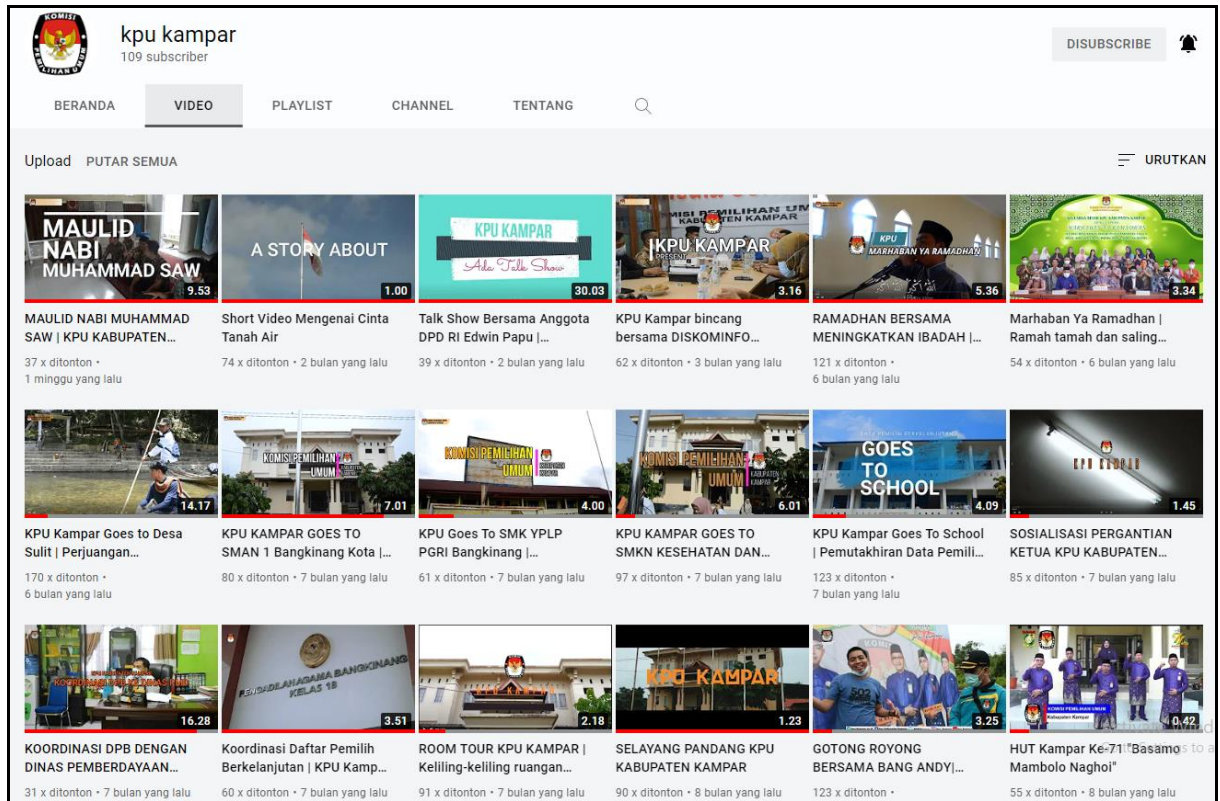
kpu kampar
109 subscriber

DISUBSCRIBE

BERANDA VIDEO PLAYLIST CHANNEL TENTANG

Upload PUTAR SEMUA

URUTKAN

MAULID NABI MUHAMMAD SAW
9.53
MAULID NABI MUHAMMAD SAW | KPU KABUPATEN...
37 x ditonton • 1 minggu yang lalu

A STORY ABOUT
1.00
Short Video Mengenai Cinta Tanah Air
74 x ditonton • 2 bulan yang lalu

KPU KAMPAR
Ada Talk Show
30.03
Talk Show Bersama Anggota DPD RI Edwin Papu |...
39 x ditonton • 2 bulan yang lalu

KPU KAMPAR
3.16
KPU Kampar bincang bersama DISKOMINFO...
62 x ditonton • 3 bulan yang lalu

KPU
MARHABAN YA RAMADHAN
5.36
RAMADHAN BERSAMA MENINGKATKAN IBADAH |...
121 x ditonton • 6 bulan yang lalu

3.34
Marhaban Ya Ramadhan | Ramah tamah dan saling...
54 x ditonton • 6 bulan yang lalu

14.17
KPU Kampar Goes to Desa Sulit | Perjuangan...
170 x ditonton • 6 bulan yang lalu

KOMISI PEMILIHAN UMUM
7.01
KPU KAMPAR GOES TO SMAN 1 Bangkinang Kota |...
80 x ditonton • 7 bulan yang lalu

KOMISI PEMILIHAN UMUM
4.00
KPU Goes To SMK YPLP PGRI Bangkinang |...
61 x ditonton • 7 bulan yang lalu

KOMISI PEMILIHAN UMUM
6.01
KPU KAMPAR GOES TO SMKN KESEHATAN DAN...
97 x ditonton • 7 bulan yang lalu

GOES TO SCHOOL
4.09
KPU Kampar Goes To School | Pemutakhiran Data Pemili...
123 x ditonton • 7 bulan yang lalu

KPU KAMPAR
1.45
SOSIALISASI PERGANTIAN KETUA KPU KABUPATEN...
85 x ditonton • 7 bulan yang lalu

16.28
KOORDINASI DPB DENGAN DINAS PEMBERDAYAAN...
31 x ditonton • 7 bulan yang lalu

PENGADILAN AGAMA BANGKINANG KELAS 1B
3.51
Koordinasi Daftar Pemilih Berkelanjutan | KPU Kamp...
60 x ditonton • 7 bulan yang lalu

2.18
ROOM TOUR KPU KAMPAR | Keliling-keliling ruangan...
91 x ditonton • 7 bulan yang lalu

KPU KAMPAR
1.23
SELAYANG PANDANG KPU KABUPATEN KAMPAR
90 x ditonton • 8 bulan yang lalu

3.25
GOTONG ROYONG BERSAMA BANG ANDY|...
123 x ditonton • 8 bulan yang lalu

KOMISI PEMILIHAN UMUM Kabupaten Kampar
0.42
HUT Kampar Ke-71 "Basamo Mambolo Naghoi"
55 x ditonton • 8 bulan yang lalu